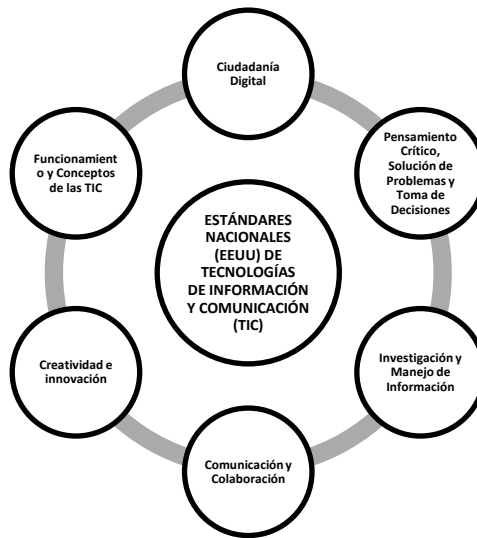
Ciudadanía Digital

Pensamiento Crítico, Solución de Problemas y Toma de Decisiones

Investigación y Manejo de Información

Comunicación y Colaboración

Creatividad e innovación

Funcionamiento y Conceptos de las TIC

ESTÁNDARES NACIONALES (EEUU) DE TECNOLOGÍAS DE INFORMACIÓN Y COMUNICACIÓN (TIC)